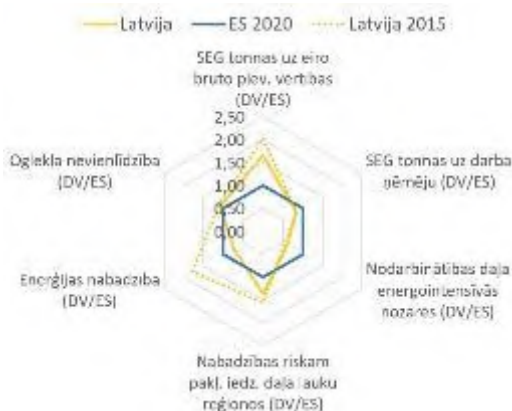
Latvija ES 2020 Latvija 2015

SEG tonnas uz eiro bruto piev. vērtības (DV/ES)

2,50
2,00
1,50
1,00
0,50
0,00

SEG tonnas uz darba ņēmēju (DV/ES)

Nodarbinātības daļa energointensīvās nozares (DV/ES)

Nabadzības riskam pakļ. iedz. daļa lauku reģionos (DV/ES)

Enerģijas nabadzība (DV/ES)

Oglekļa nevienlīdzība (DV/ES)